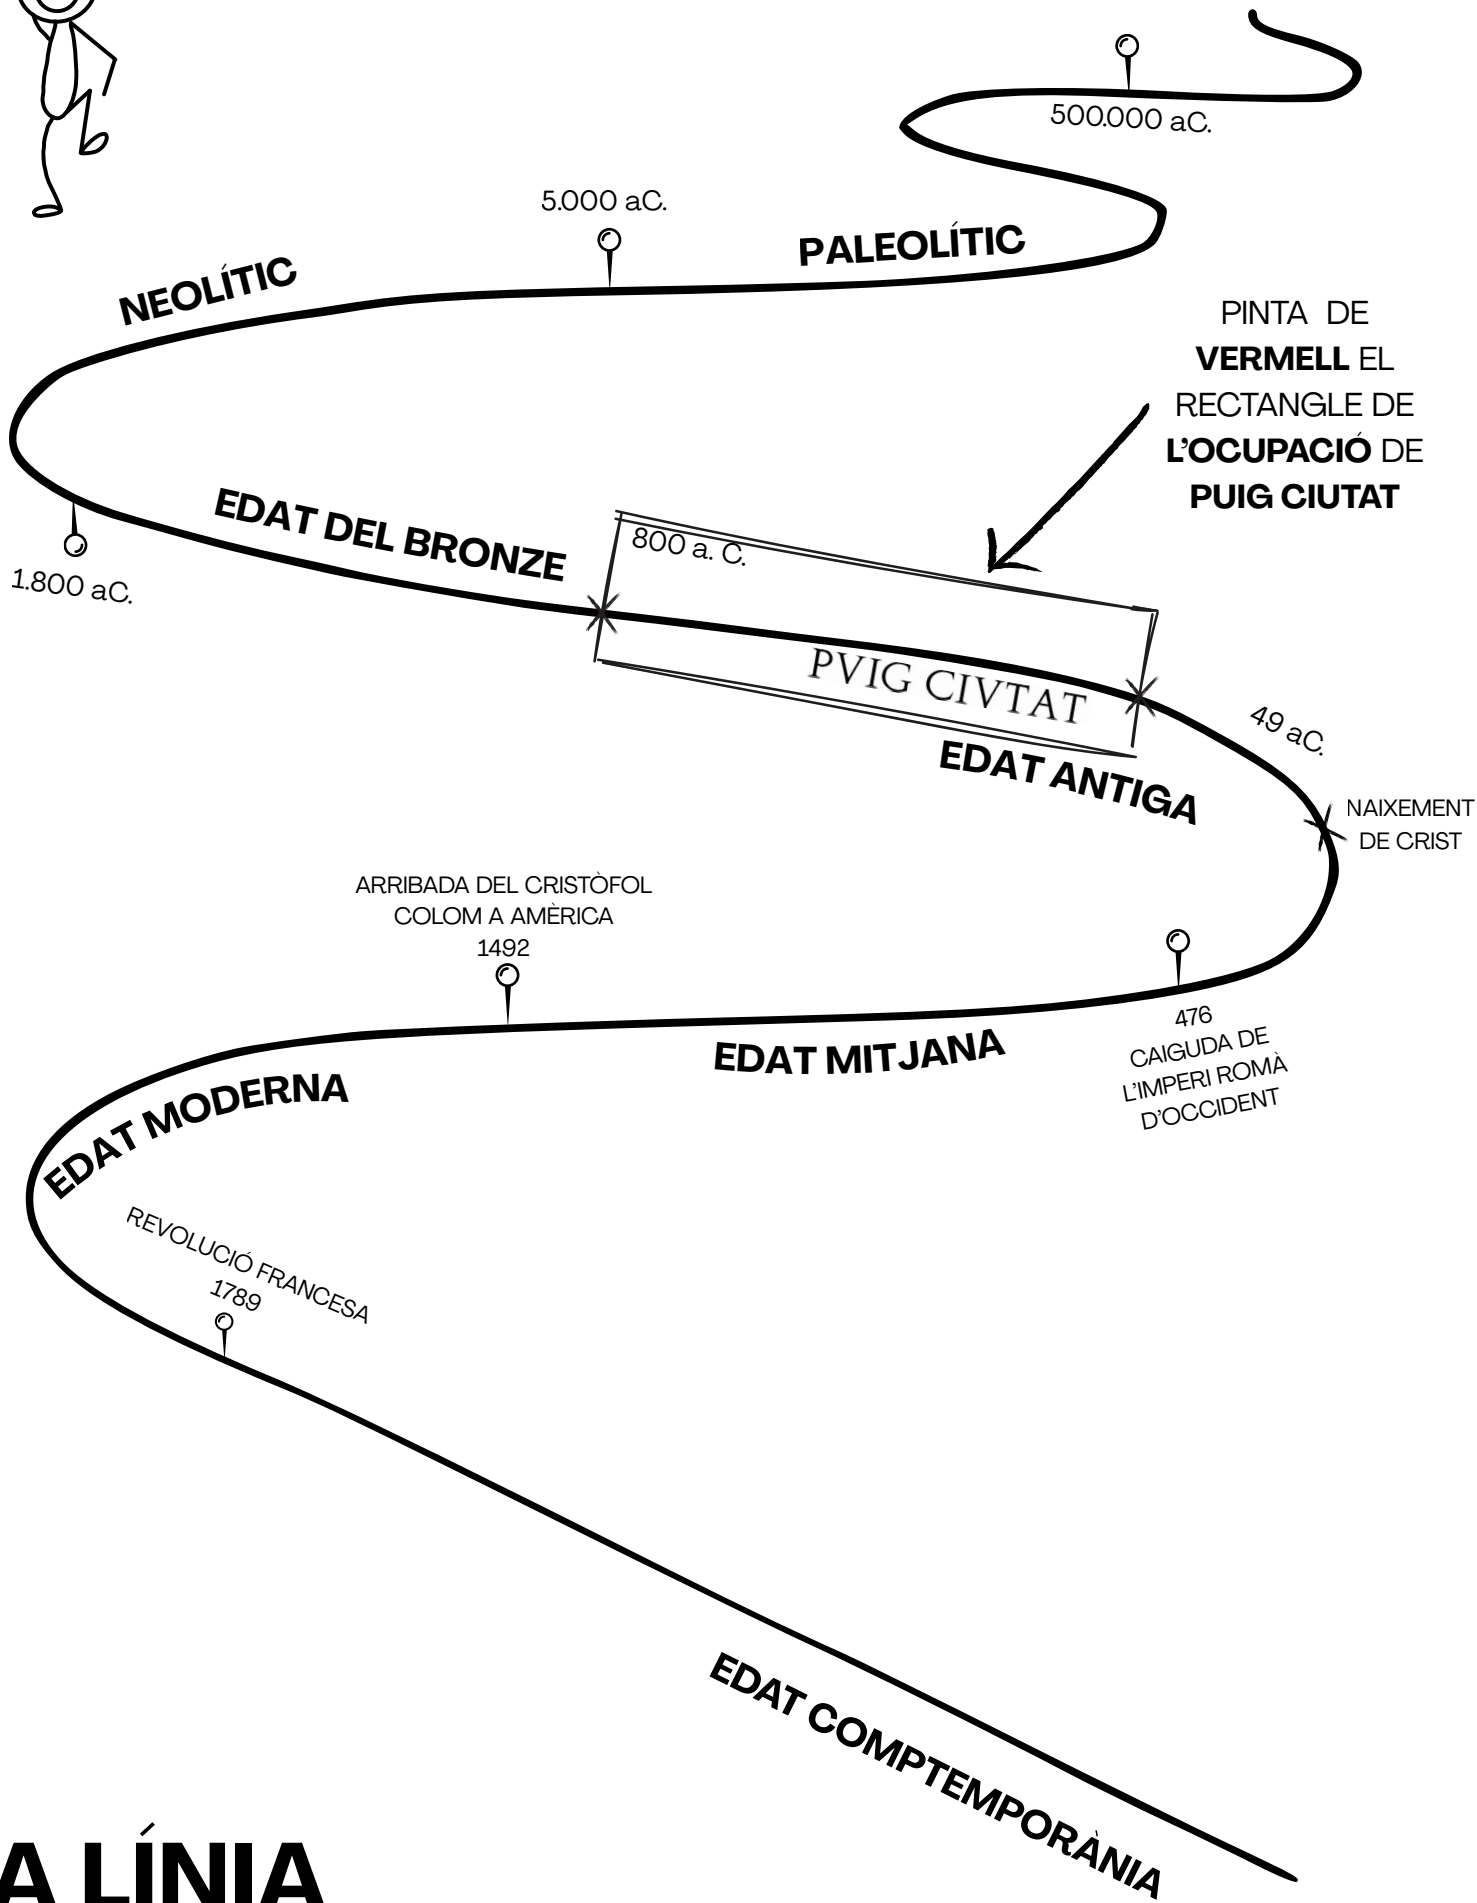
500.000 aC.

5.000 aC.

PALEOLÍTIC

NEOLÍTIC

PINTA DE **VERMELL** EL RECTANGLE DE **L'OCUPACIÓ** DE **PUIG CIUTAT**

EDAT DEL BRONZE

1.800 aC.

800 a. C.

PVIG CIVTAT

49 aC.

EDAT ANTIGA

NAIXEMENT DE CRIST

ARRIBADA DEL CRISTÒFOL COLOM A AMÈRICA 1492

476 CAIGUDA DE L'IMPERI ROMÀ D'OCCIDENT

EDAT MITJANA

EDAT MODERNA

REVOLUCIÓ FRANCESA 1789

EDAT COMPTEMPORÀNIA

A LÍNIA